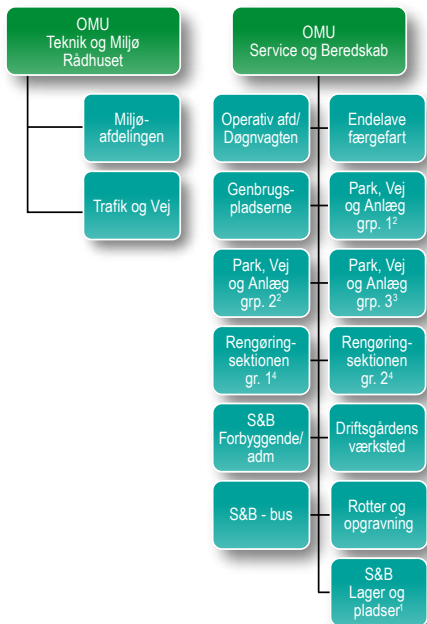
OMU
Teknik og Miljø
Rådhuset

Miljø-
afdelingen

Trafik og Vej

OMU
Service og Beredskab

Operativ afd/
Døgnvagten

Endelave
færgefart

Genbrugs-
pladserne

Park, Vej
og Anlæg
grp. 1$^2$

Park, Vej
og Anlæg
grp. 2$^2$

Park, Vej
og Anlæg
grp. 3$^3$

Rengørings-
sektionen
gr. 1$^4$

Rengørings-
sektionen
gr. 2$^4$

S&B
Forbyggende/
adm

Driftsgårdens
værksted

S&B - bus

Rotter og
opgravning

S&B
Lager og
pladser$^1$